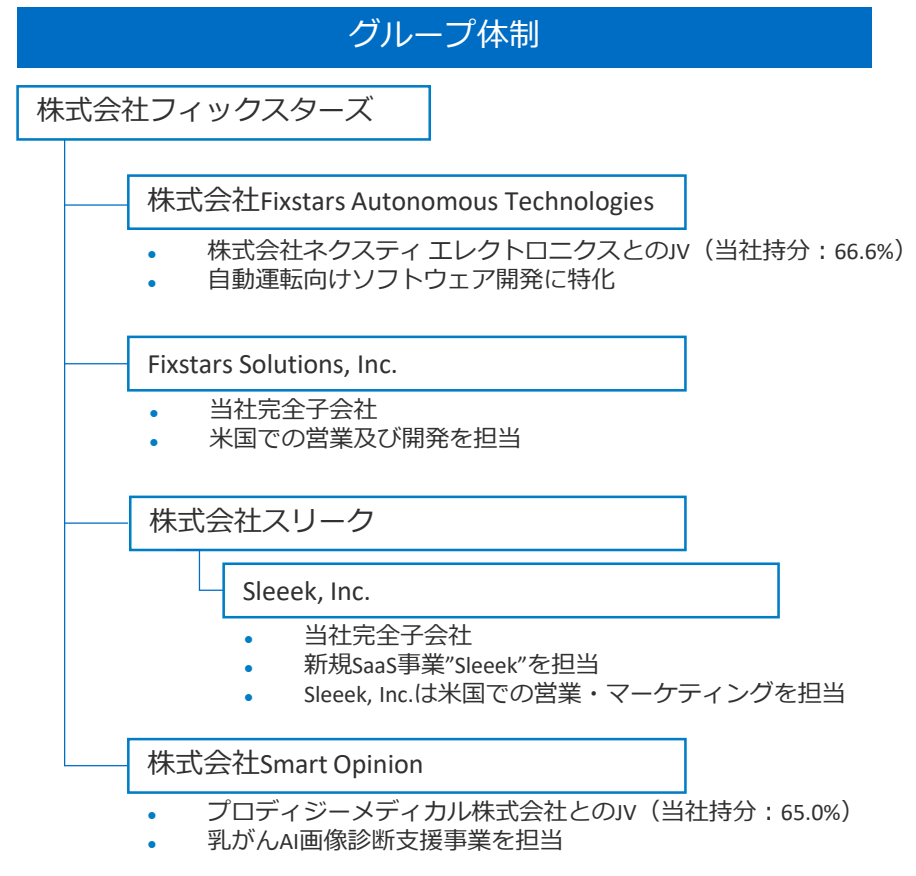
グループ体制

株式会社フィックスターズ

株式会社Fixstars Autonomous Technologies

- 株式会社ネクスティ エレクトロニクスとのJV（当社持分：66.6%）
- 自動運転向けソフトウェア開発に特化

Fixstars Solutions, Inc.

- 当社完全子会社
- 米国での営業及び開発を担当

株式会社スリーク

Sleeek, Inc.

- 当社完全子会社
- 新規SaaS事業"Sleeek"を担当
- Sleeek, Inc.は米国での営業・マーケティングを担当

株式会社Smart Opinion

- プロディジーメディカル株式会社とのJV（当社持分：65.0%）
- 乳がんAI画像診断支援事業を担当